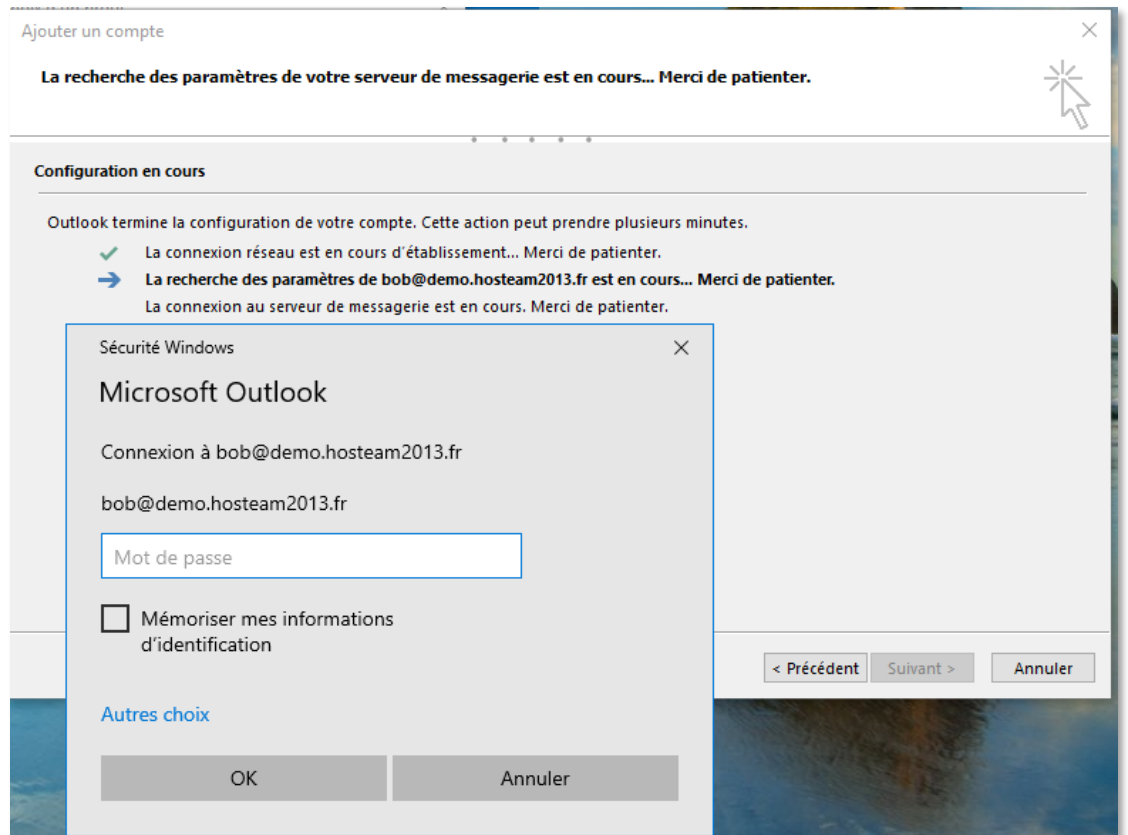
Ajouter un compte

La recherche des paramètres de votre serveur de messagerie est en cours... Merci de patienter.

Configuration en cours

Outlook termine la configuration de votre compte. Cette action peut prendre plusieurs minutes.

La connexion réseau est en cours d'établissement... Merci de patienter.

La recherche des paramètres de bob@demo.hosteam2013.fr est en cours... Merci de patienter.

La connexion au serveur de messagerie est en cours. Merci de patienter.

Sécurité Windows

Microsoft Outlook

Connexion à bob@demo.hosteam2013.fr

bob@demo.hosteam2013.fr

Mot de passe

Mémoriser mes informations d'identification

Autres choix

OK

Annuler

< Précédent

Suivant >

Annuler